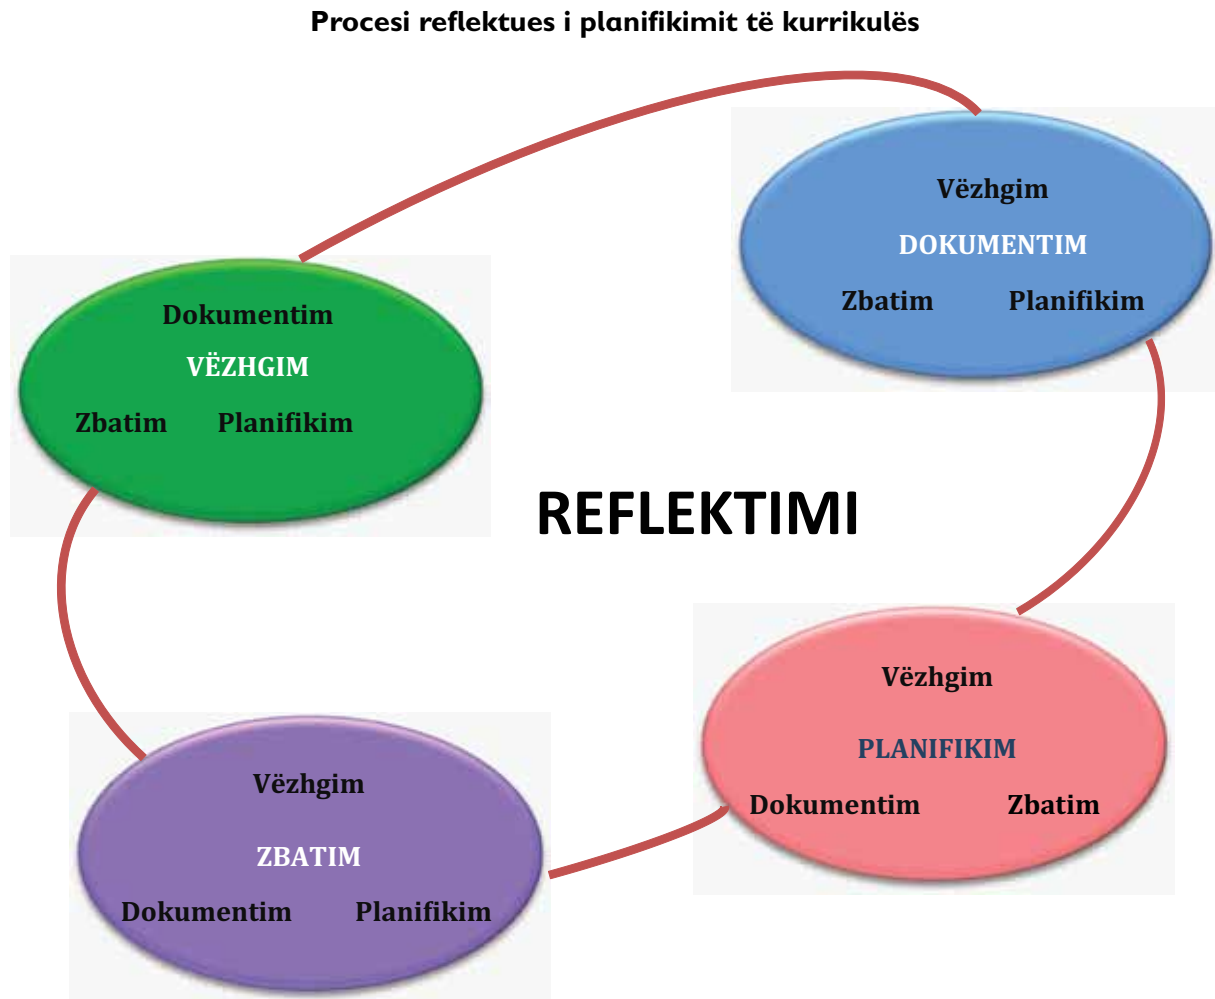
Procesi reflektues i planifikimit të kurrikulës

Vëzhgim
DOKUMENTIM
Zbatim Planifikim

Dokumentim
VËZHGIM
Zbatim Planifikim

REFLEKTIMI

Vëzhgim
PLANIFIKIM
Dokumentim Zbatim

Vëzhgim
ZBATIM
Dokumentim Planifikim